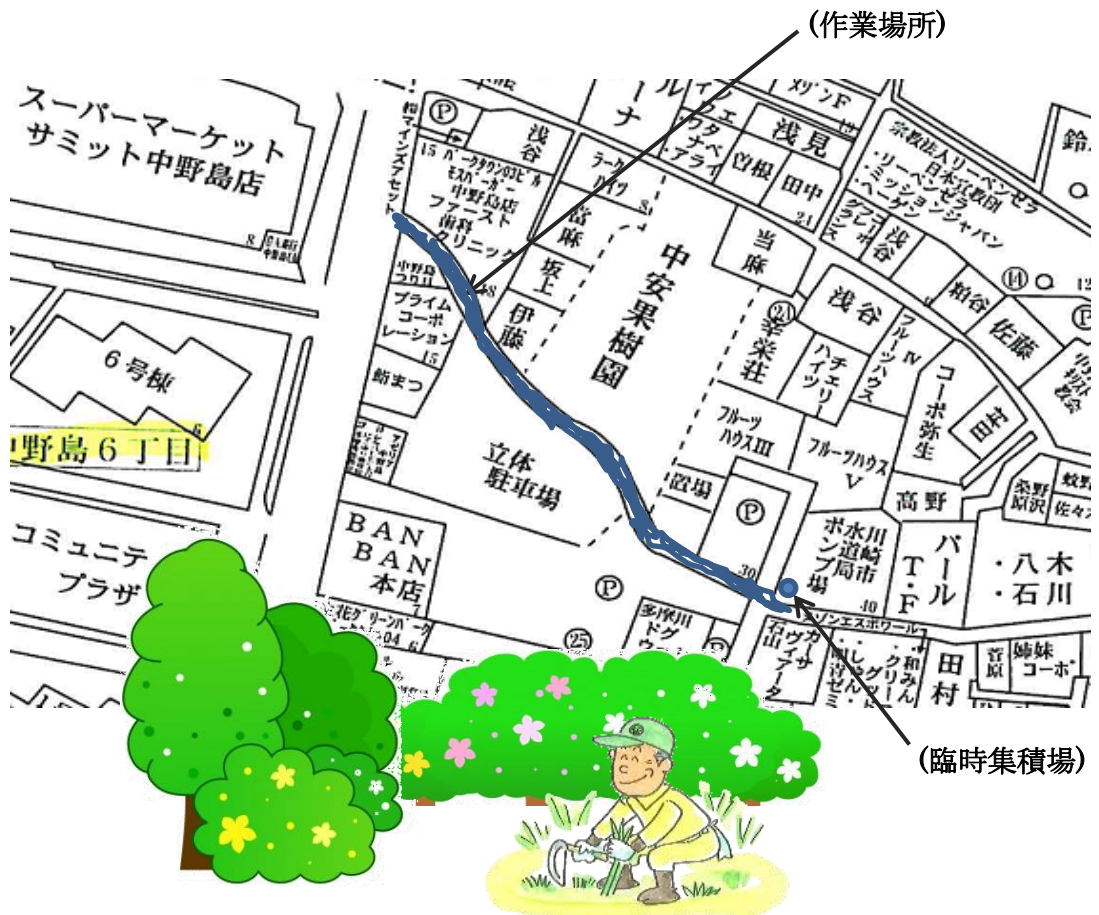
（作業場所）

スーパーマーケット サミット中野島店

6号棟

野島６丁目

コミュニテ プラザ

マインズプセット

パークタウン83ビル モスバーガー中野島店 ファースト歯科クリニック

プライム コーポ レーション

鮨まつ

浅谷

富麻

坂上

伊藤

中安果樹園

立体駐車場

BAN BAN 本店

当麻

浅見

曽根

田中

宗教法人リーベンゼラ日本宣教団 ・リーベンゼラ・ミッションジャパン

浅谷

粕谷

佐藤

幸楽荘

チェリーハイツ

フルーツハウスⅣ

フルーツハウスⅢ

フルーツハウスⅤ

コーポ弥生

高野

川崎市水道局ポンプ場

パール T・F

・八木 ・石川

田村

姉妹コーポ

菅原

（臨時集積場）